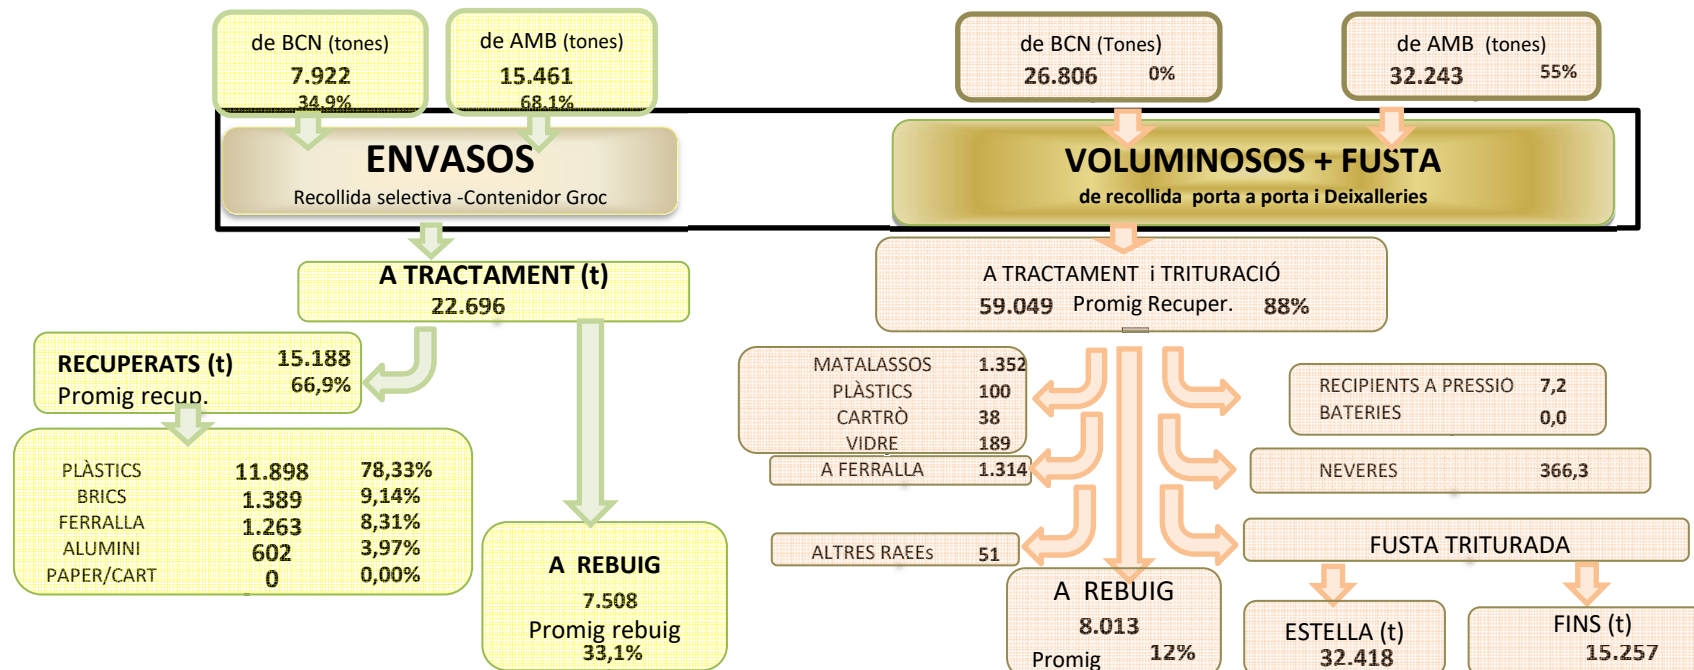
de BCN (tones)
7.922
34,9%

de AMB (tones)
15.461
68,1%

ENVASOS
Recollida selectiva -Contenidor Groc

A TRACTAMENT (t)
22.696

RECUPERATS (t) 15.188
Promig recup. 66,9%

| | | |
|---|---|---|
| PLÀSTICS | 11.898 | 78,33% |
| BRICS | 1.389 | 9,14% |
| FERRALLA | 1.263 | 8,31% |
| ALUMINI | 602 | 3,97% |
| PAPER/CART | 0 | 0,00% |

A REBUIG
7.508
Promig rebuig
33,1%

de BCN (Tones)
26.806 0%

de AMB (tones)
32.243 55%

VOLUMINOSOS + FUSTA
de recollida porta a porta i Deixalleries

A TRACTAMENT i TRITURACIÓ
59.049 Promig Recuper. 88%

| | |
|---|---|
| MATALASSOS | 1.352 |
| PLÀSTICS | 100 |
| CARTRÒ | 38 |
| VIDRE | 189 |
| A FERRALLA | 1.314 |

ALTRES RAEEs 51

| | |
|---|---|
| RECIPIENTS A PRESSIO | 7,2 |
| BATERIES | 0,0 |

NEVERES 366,3

FUSTA TRITURADA

A REBUIG
8.013
Promig 12%

ESTELLA (t)
32.418

FINS (t)
15.257